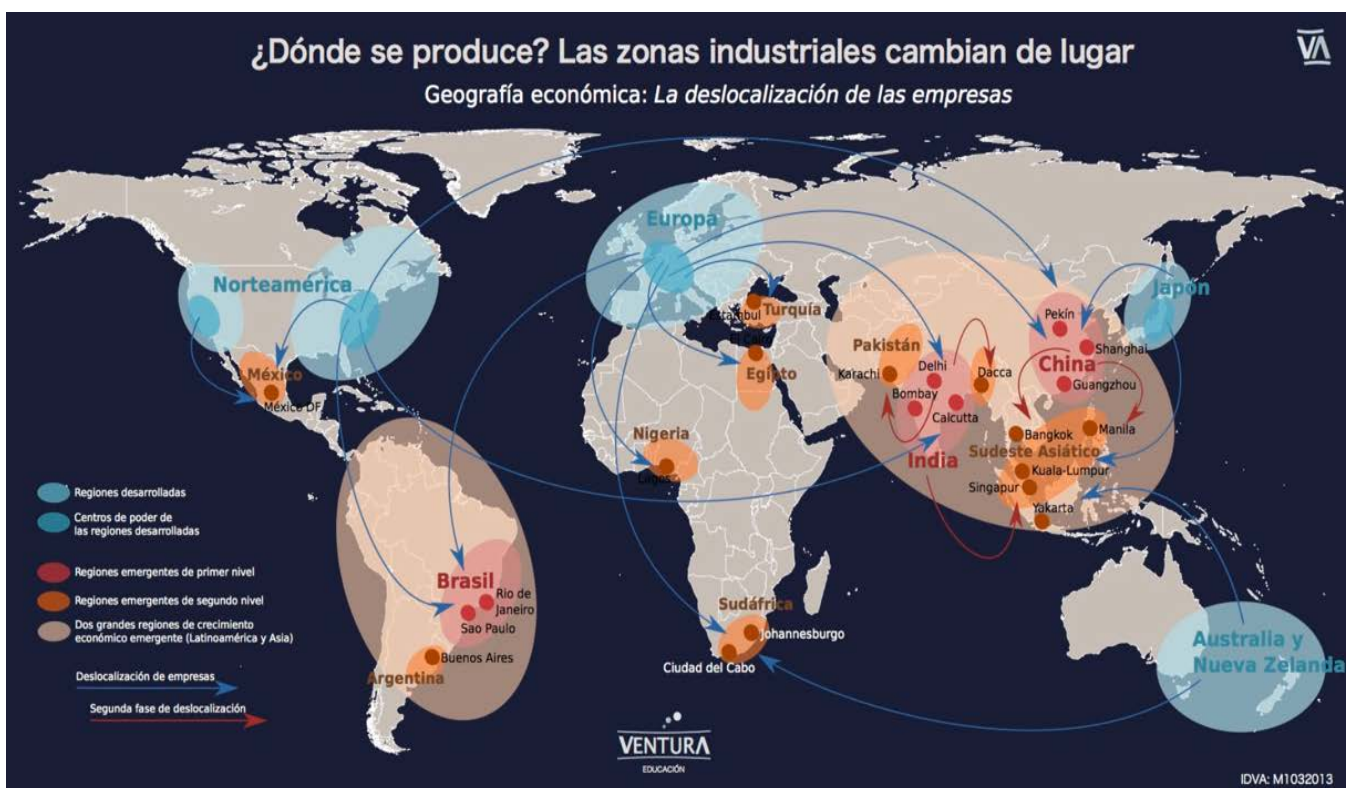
¿Dónde se produce? Las zonas industriales cambian de lugar

VA

Geografía económica: *La deslocalización de las empresas*

Europa

Norteamerica

Turquía

Estambul

El Cairo

Egipto

México

México DF

Pakistán

Karachi

Delhi

Bombay

Calcutta

Dacca

India

Pekín

Shanghai

China

Guangzhou

Japón

Bangkok

Manila

Sudeste Asiático

Kuala-Lumpur

Singapur

Yakarta

Nigeria

Lagos

Brasil

Rio de Janeiro

Sao Paulo

Buenos Aires

Argentina

Sudáfrica

Johannesburgo

Ciudad del Cabo

Australia y Nueva Zelanda

Regiones desarrolladas

Centros de poder de las regiones desarrolladas

Regiones emergentes de primer nivel

Regiones emergentes de segundo nivel

Dos grandes regiones de crecimiento económico emergente (Latinoamérica y Asia)

Deslocalización de empresas

Segunda fase de deslocalización

VENTURA

EDUCACIÓN

IDVA: M1032013